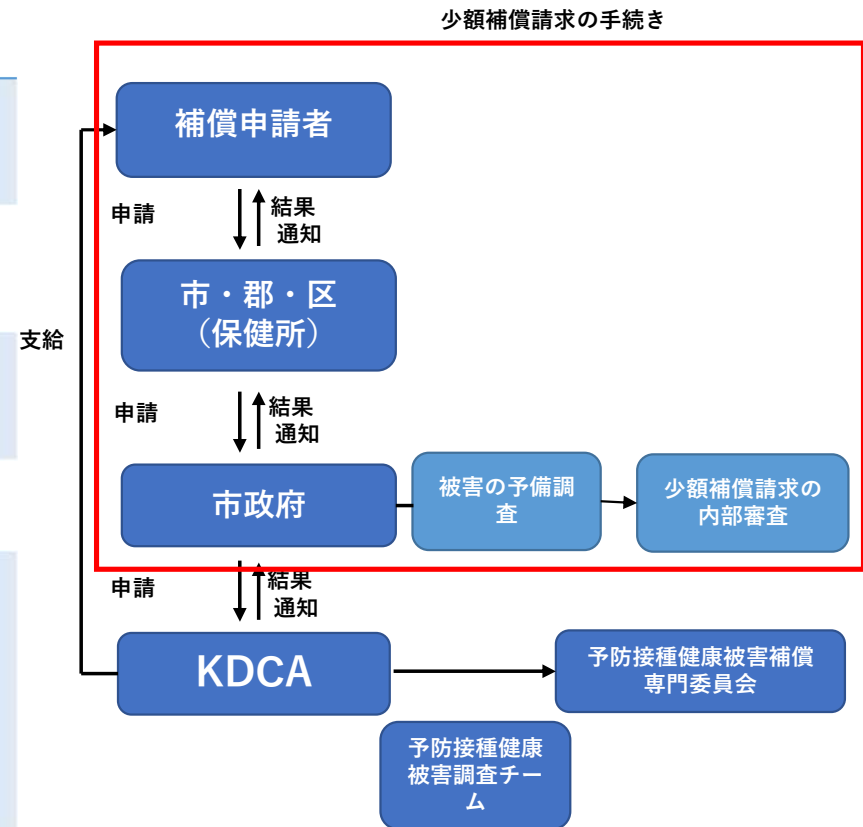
少額補償請求の手続き

補償申請者

申請

結果通知

市・郡・区（保健所）

申請

結果通知

市政府

被害の予備調査

少額補償請求の内部審査

支給

申請

結果通知

KDCA

予防接種健康被害補償専門委員会

予防接種健康被害調査チーム